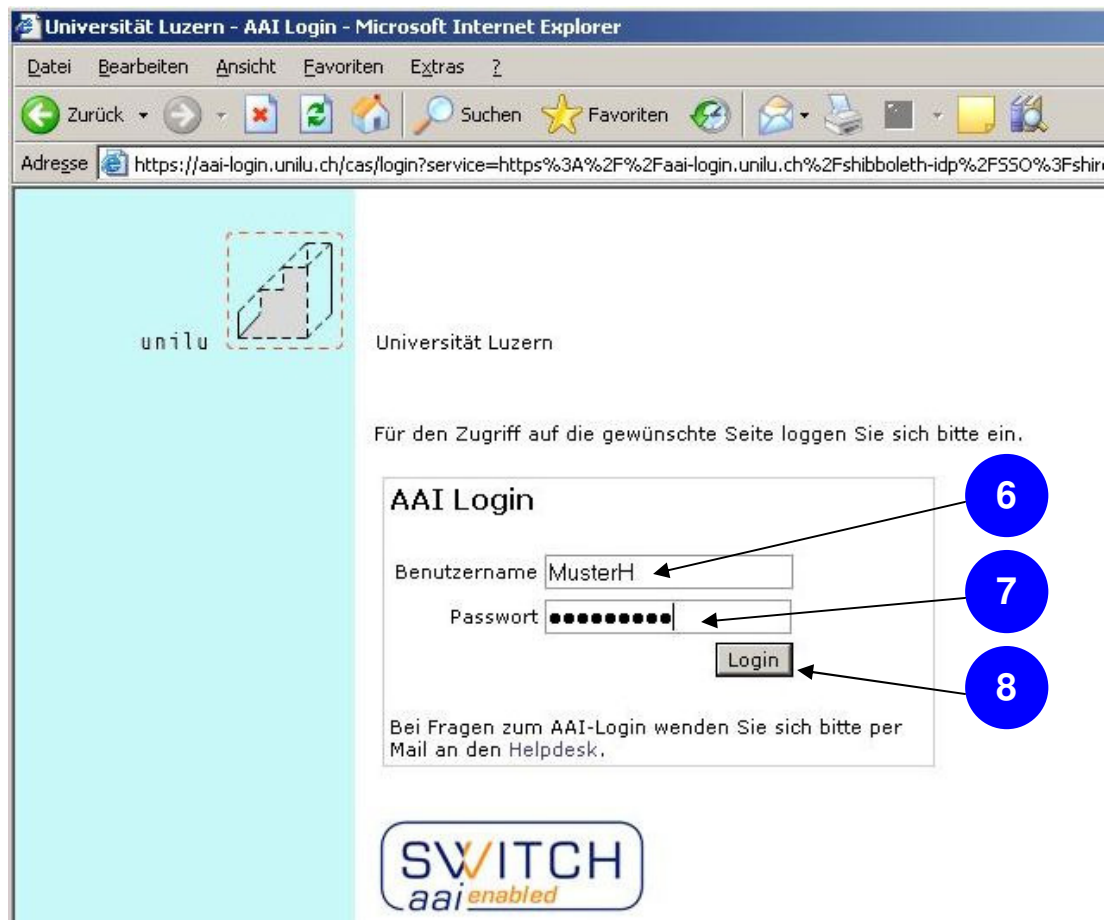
Universität Luzern - AAI Login - Microsoft Internet Explorer

Datei Bearbeiten Ansicht Favoriten Extras ?

Zurück Suchen Favoriten

Adresse https://aai-login.unilu.ch/cas/login?service=https%3A%2F%2Faai-login.unilu.ch%2Fshibboleth-idp%2FSSO%3Fshire

unilu

Universität Luzern

Für den Zugriff auf die gewünschte Seite loggen Sie sich bitte ein.

AAI Login

Benutzername MusterH

Passwort ●●●●●●●●●

Login

Bei Fragen zum AAI-Login wenden Sie sich bitte per Mail an den Helpdesk.

6

7

8

SWITCH aai enabled